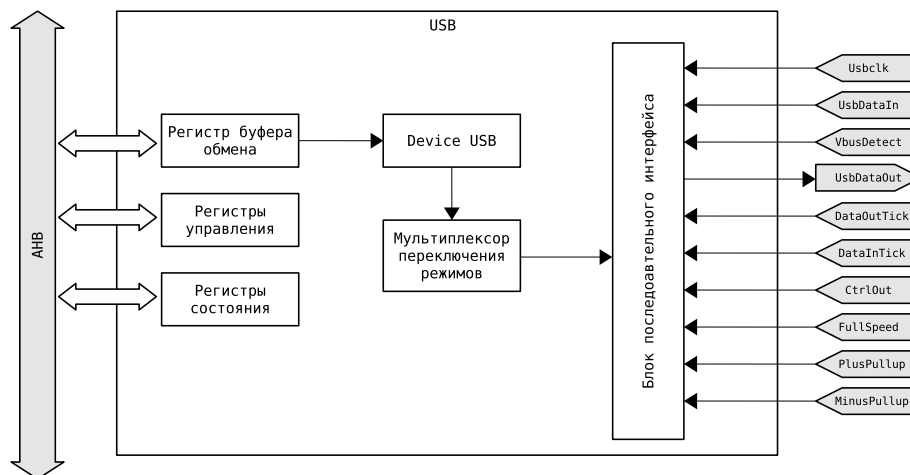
AHB

USB

Регистр буфера обмена

Device USB

Регистры управления

Мультиплексор переключения режимов

Регистры состояния

Блок последоавтельного интерфейса

Usbclk

UsbDataIn

VbusDetect

UsbDataOut

DataOutTick

DataInTick

CtrlOut

FullSpeed

PlusPullup

MinusPullup